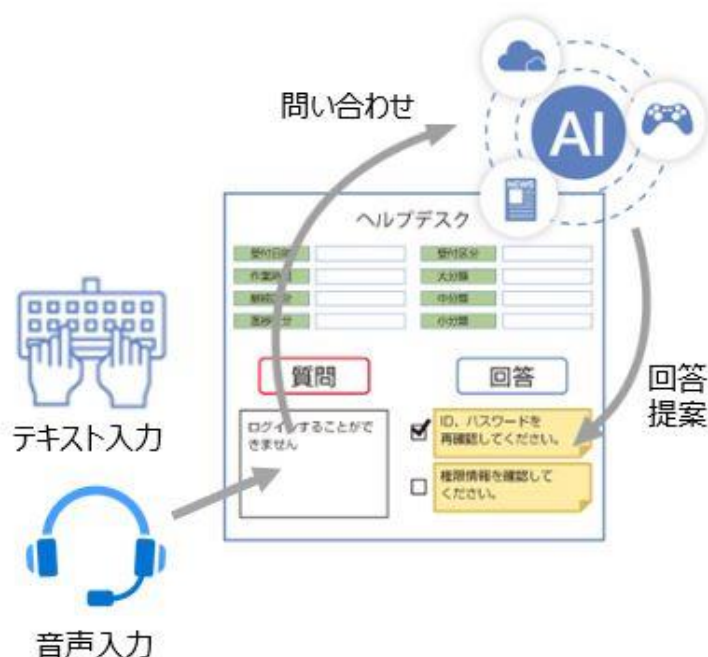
問い合わせ

AI

NEWS

ヘルプデスク

| 受付日時 | | 受付区分 | |
|---|---|---|---|
| 作業内容 | | 大分類 | |
| 解除区分 | | 中分類 | |
| 業務区分 | | 小分類 | |

質問

回答

回答提案

ログインすることができません

ID、パスワードを再確認してください。

権限情報を確認してください。

テキスト入力

音声入力